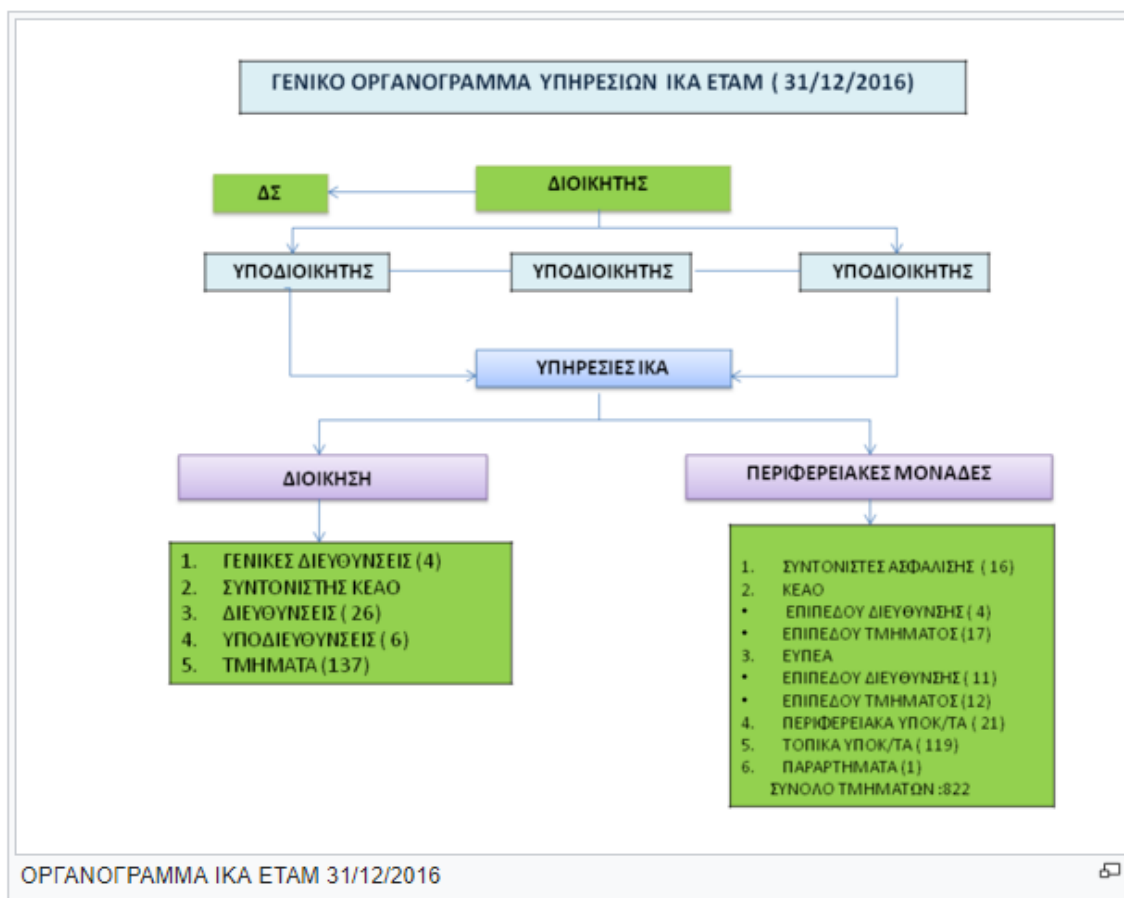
ΓΕΝΙΚΟ ΟΡΓΑΝΟΓΡΑΜΜΑ ΥΠΗΡΕΣΙΩΝ ΙΚΑ ΕΤΑΜ ( 31/12/2016)

ΔΣ

ΔΙΟΙΚΗΤΗΣ

ΥΠΟΔΙΟΙΚΗΤΗΣ

ΥΠΟΔΙΟΙΚΗΤΗΣ

ΥΠΟΔΙΟΙΚΗΤΗΣ

ΥΠΗΡΕΣΙΕΣ ΙΚΑ

ΔΙΟΙΚΗΣΗ

ΠΕΡΙΦΕΡΕΙΑΚΕΣ ΜΟΝΑΔΕΣ

1. ΓΕΝΙΚΕΣ ΔΙΕΥΘΥΝΣΕΙΣ (4)
2. ΣΥΝΤΟΝΙΣΤΗΣ ΚΕΑΟ
3. ΔΙΕΥΘΥΝΣΕΙΣ ( 26)
4. ΥΠΟΔΙΕΥΘΥΝΣΕΙΣ ( 6)
5. ΤΜΗΜΑΤΑ (137)

1. ΣΥΝΤΟΝΙΣΤΕΣ ΑΣΦΑΛΙΣΗΣ ( 16)
2. ΚΕΑΟ
• ΕΠΙΠΕΔΟΥ ΔΙΕΥΘΥΝΣΗΣ ( 4)
• ΕΠΙΠΕΔΟΥ ΤΜΗΜΑΤΟΣ (17)
3. ΕΥΠΕΑ
• ΕΠΙΠΕΔΟΥ ΔΙΕΥΘΥΝΣΗΣ ( 11)
• ΕΠΙΠΕΔΟΥ ΤΜΗΜΑΤΟΣ (12)
4. ΠΕΡΙΦΕΡΕΙΑΚΑ ΥΠΟΚ/ΤΑ ( 21)
5. ΤΟΠΙΚΑ ΥΠΟΚ/ΤΑ ( 119)
6. ΠΑΡΑΡΤΗΜΑΤΑ (1)
ΣΥΝΟΛΟ ΤΜΗΜΑΤΩΝ :822

ΟΡΓΑΝΟΓΡΑΜΜΑ ΙΚΑ ΕΤΑΜ 31/12/2016